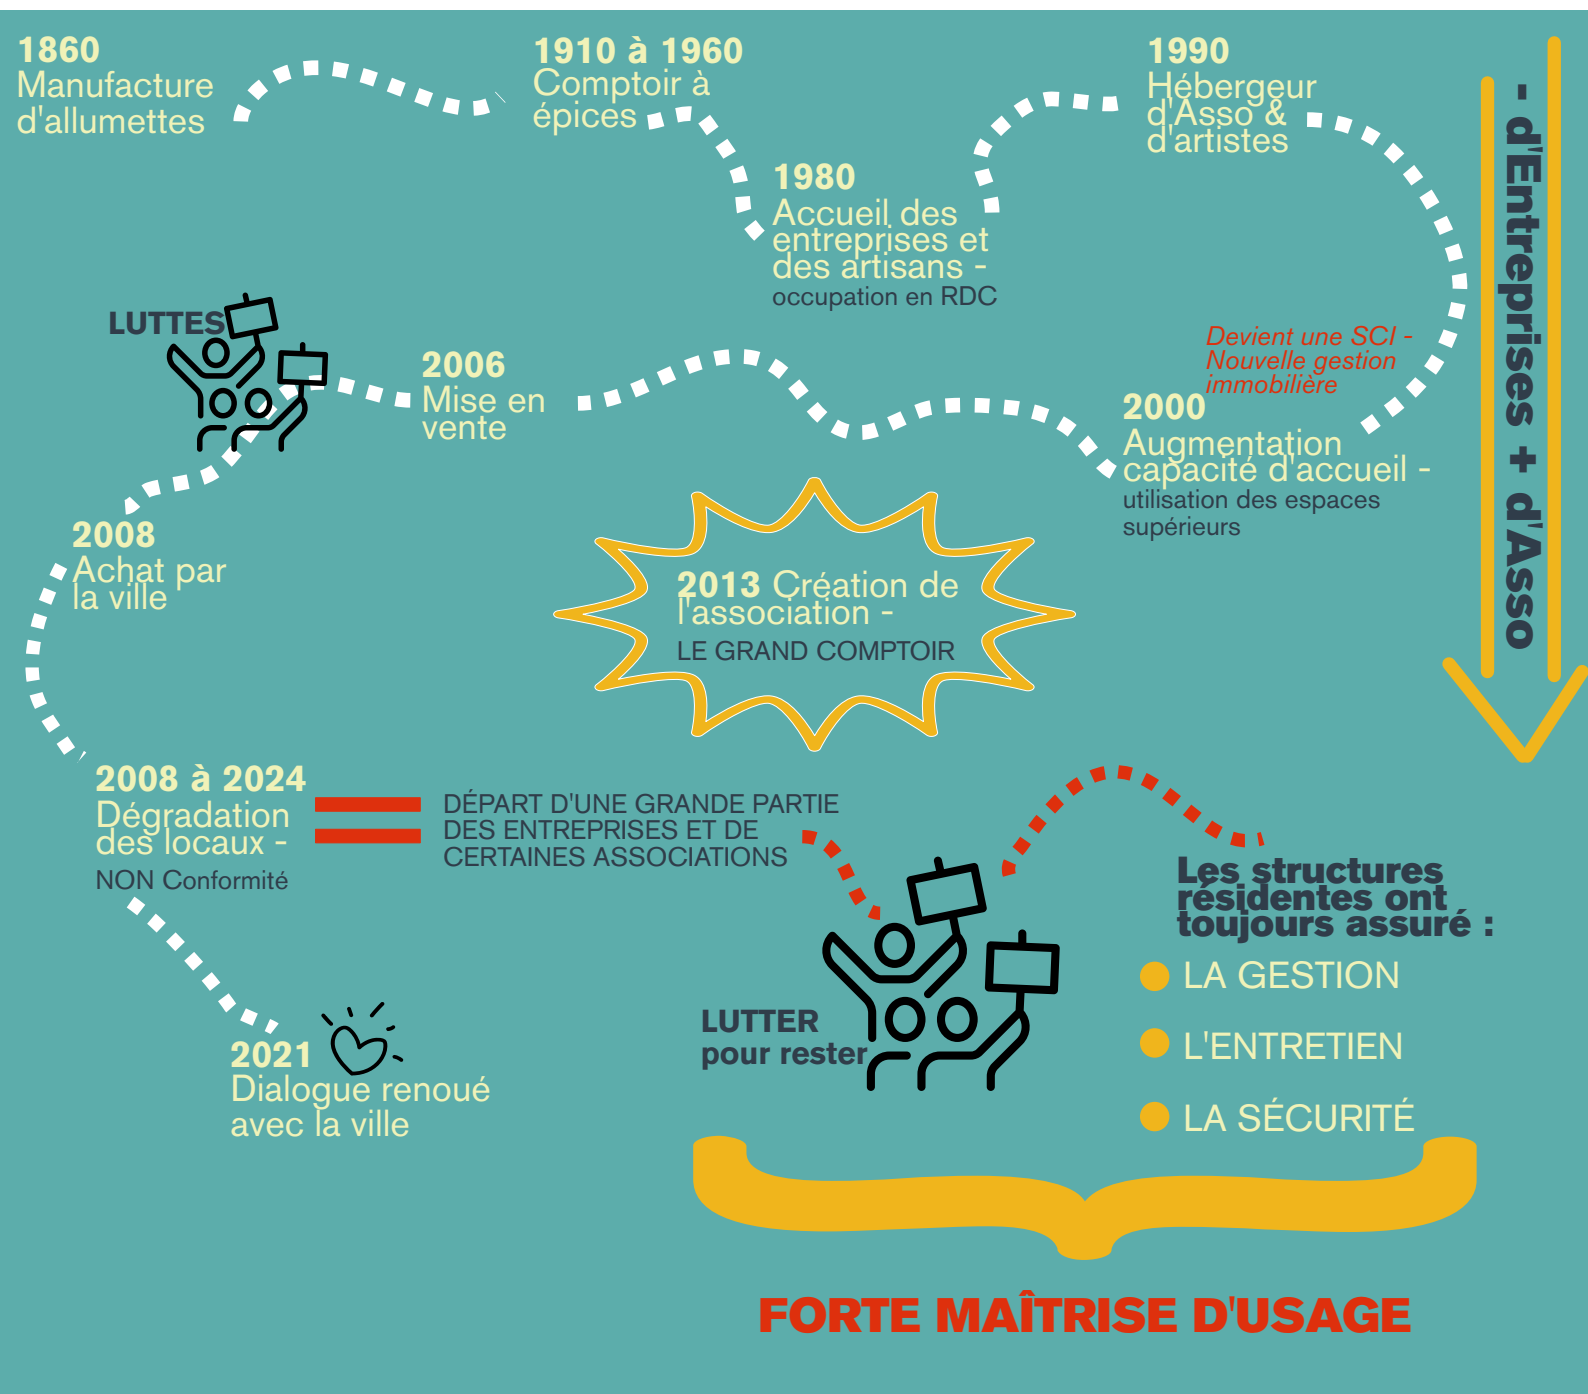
1860
Manufacture d'allumettes

1910 à 1960
Comptoir à épices

1980
Accueil des entreprises et des artisans -
occupation en RDC

1990
Hébergeur d'Asso & d'artistes

- d'Entreprises + d'Asso

Devient une SCI - Nouvelle gestion immobilière

2000
Augmentation capacité d'accueil -
utilisation des espaces supérieurs

LUTTES

2006
Mise en vente

2008
Achat par la ville

2013 Création de l'association -
LE GRAND COMPTOIR

2008 à 2024
Dégradation des locaux -
NON Conformité

DÉPART D'UNE GRANDE PARTIE DES ENTREPRISES ET DE CERTAINES ASSOCIATIONS

2021
Dialogue renoué avec la ville

LUTTER
pour rester

Les structures résidentes ont toujours assuré :
LA GESTION
L'ENTRETIEN
LA SÉCURITÉ

FORTE MAÎTRISE D'USAGE